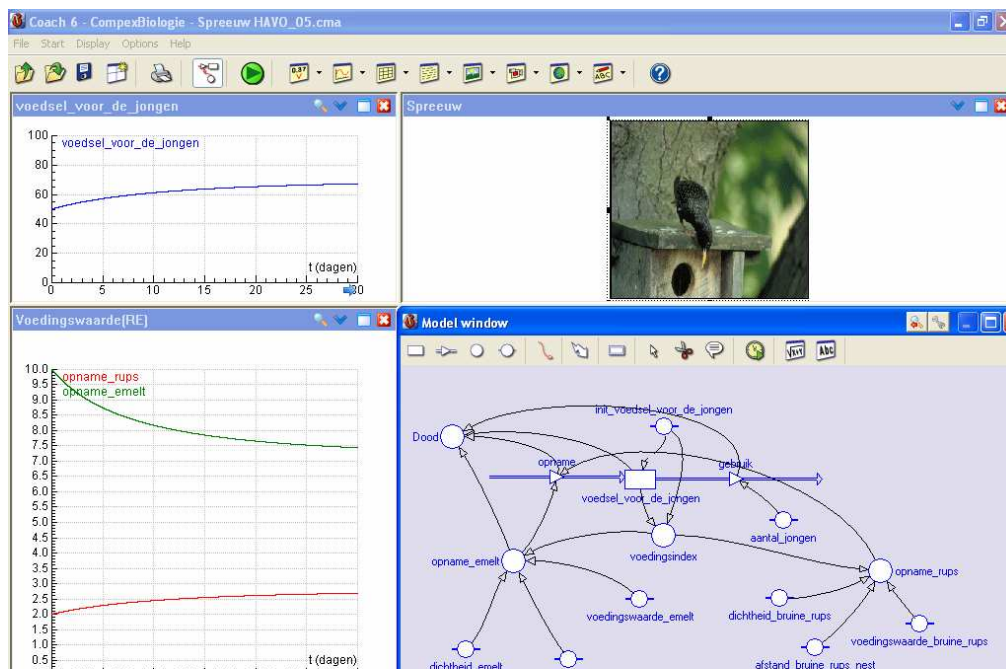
Coach 6 - CompexBiologie - Spreeuw HAVO_05.cma

File Start Display Options Help

voedsel_voor_de_jongen

100
voedsel_voor_de_jongen
80
60
40
20
0
0 5 10 15 20 25 30
t (dagen)

Spreeuw

Voedingswaarde(RE)

10.0
9.5
9.0
8.5
8.0
7.5
7.0
6.5
6.0
5.5
5.0
4.5
4.0
3.5
3.0
2.5
2.0
1.5
1.0
0.5
opname_rups
opname_emelt
t (dagen)

Model window

init_voedsel_voor_de_jongen
Dood
opname
gebruik
voedsel_voor_de_jongen
aantal_jongen
voedingsindex
opname_emelt
opname_rups
voedingswaarde_emelt
dichtheid_bruine_rups
voedingswaarde_bruine_rups
afstand_bruine_rups_nest
dichtheid_emelt